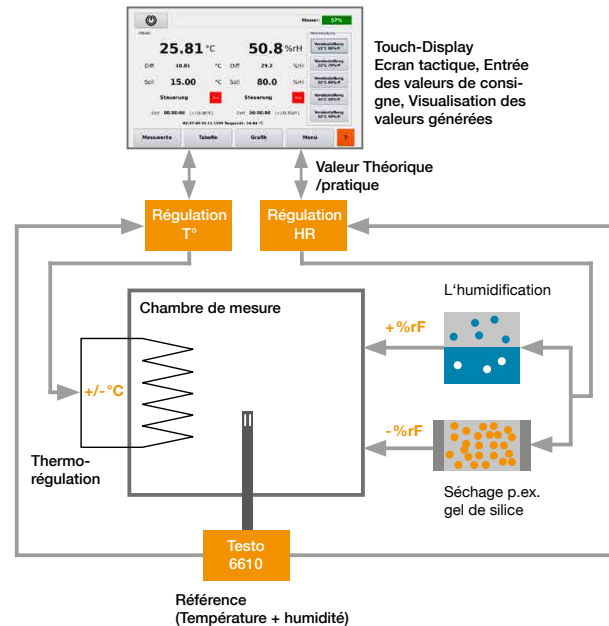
Messer: 57%

25.81 °C

50.8 %rH

Diff 10.81 °C

Diff 29.2 %rH

Soll 15.00 °C

Soll 80.0 %rH

Steuerung

Steuerung

Messwerte

Tabelle

Grafik

Menü

?

Touch-Display
Ecran tactique, Entrée des valeurs de consigne, Visualisation des valeurs générées

Valeur Théorique /pratique

Régulation T°

Régulation HR

L'humidification

Chambre de mesure

+%rF

+/- °C

-%rF

Thermorégulation

Séchage p.ex. gel de silice

Testo 6610

Référence (Température + humidité)